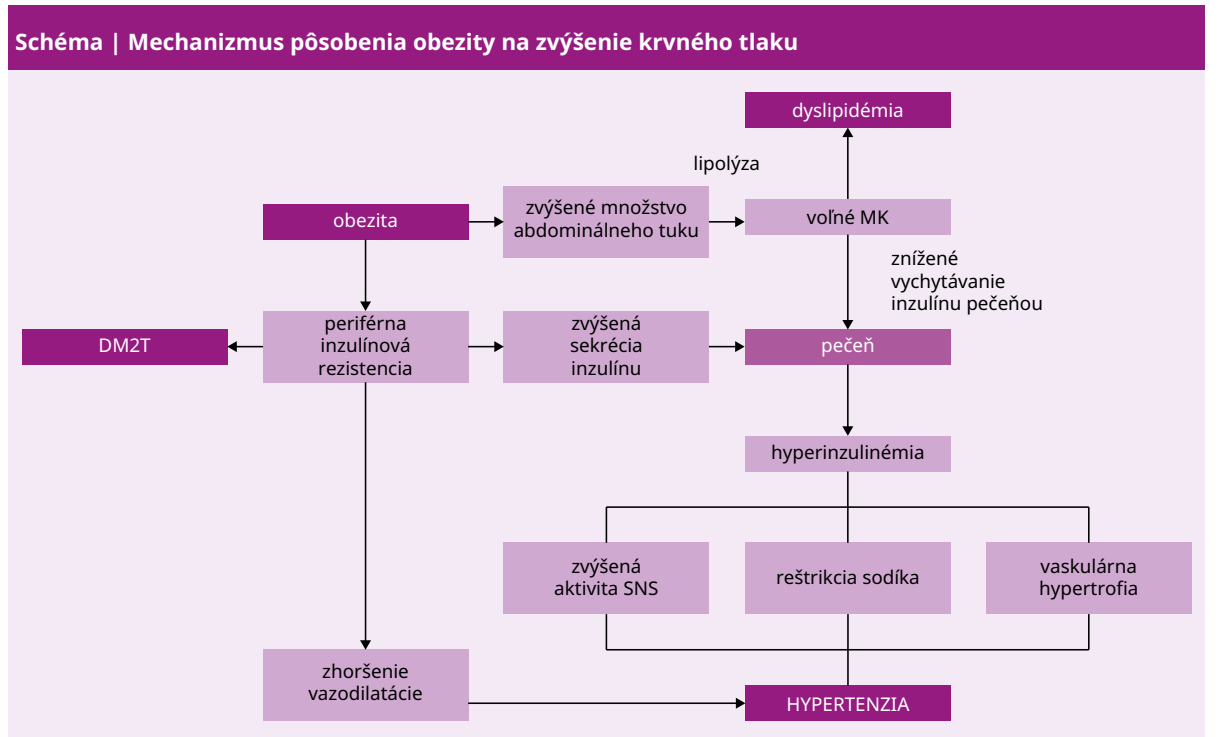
Schéma | Mechanizmus pôsobenia obezity na zvýšenie krvného tlaku

dyslipidémia

lipolýza

obezita

zvýšené množstvo abdominálneho tuku

voľné MK

znížené vychytávanie inzulínu pečeňou

DM2T

periférna inzulínová rezistencia

zvýšená sekrécia inzulínu

pečeň

hyperinzulinémia

zvýšená aktivita SNS

reštrikcia sodíka

vaskulárna hypertrofia

zhoršenie vazodilatácie

HYPERTENZIA